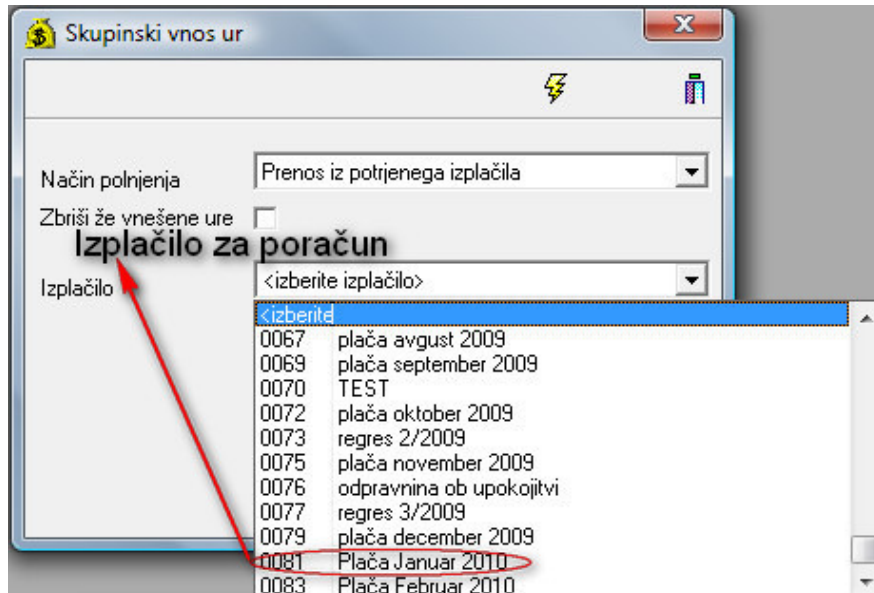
Skupinski vnos ur

Način polnjenja
Prenos iz potrjenega izplačila

Zbriši že vnešene ure

Izplačilo za poračun

Izplačilo
<izberite izplačilo>

<izberite
0067 plača avgust 2009
0069 plača september 2009
0070 TEST
0072 plača oktober 2009
0073 regres 2/2009
0075 plača november 2009
0076 odpravnina ob upokojitvi
0077 regres 3/2009
0079 plača december 2009
0081 Plača Januar 2010
0083 Plača Februar 2010